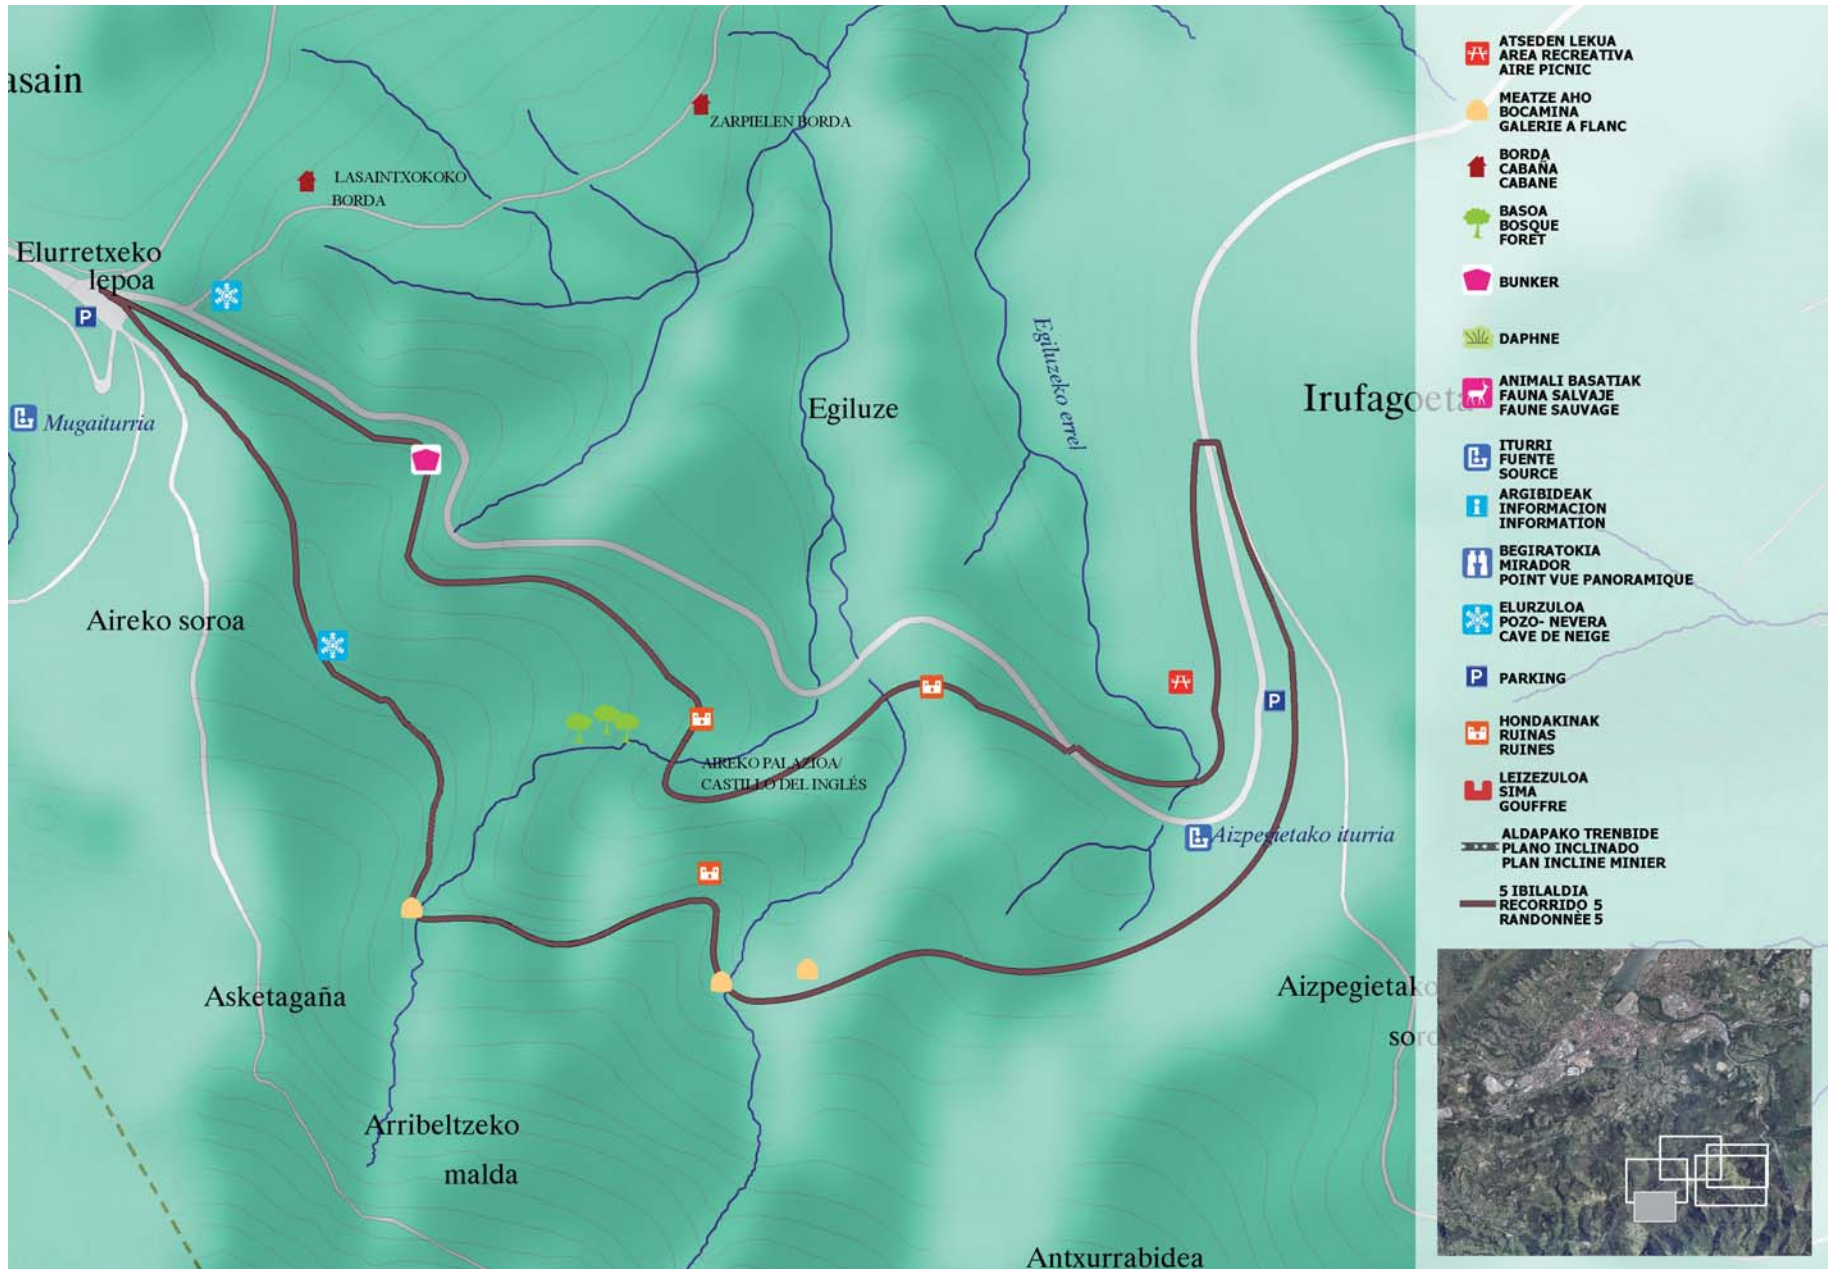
asain

ZARPIELEN BORDA

LASAINTXOKOKO BORDA

Elurretxeko lepoa

P

Mugaiturria

Egiluze

Egiluzeko errel

Irufagoeta

Aireko soroa

AIREKO PALAZIOA/ CASTILLO DEL INGLÉS

P

Aizpegietako iturria

Asketagaña

Aizpegietak

sor

Arribeltzeko malda

Antxurrabidea

ATSEDEN LEKUA
AREA RECREATIVA
AIRE PICNIC

MEATZE AHO
BOCAMINA
GALERIE A FLANC

BORDA
CABAÑA
CABANE

BASOA
BOSQUE
FORET

BUNKER

DAPHNE

ANIMALI BASATIAK
FAUNA SALVAJE
FAUNE SAUVAGE

ITURRI
FUENTE
SOURCE

ARGIBIDEAK
INFORMACION
INFORMATION

BEGIRATOKIA
MIRADOR
POINT VUE PANORAMIQUE

ELURZULOA
POZO- NEVERA
CAVE DE NEIGE

P PARKING

HONDAKINAK
RUINAS
RUINES

LEIZEZULOA
SIMA
GOUFFRE

ALDAPAKO TRENBIDE
PLANO INCLINADO
PLAN INCLINE MINIER

5 IBILALDIA
RECORRIDO 5
RANDONNÉE 5